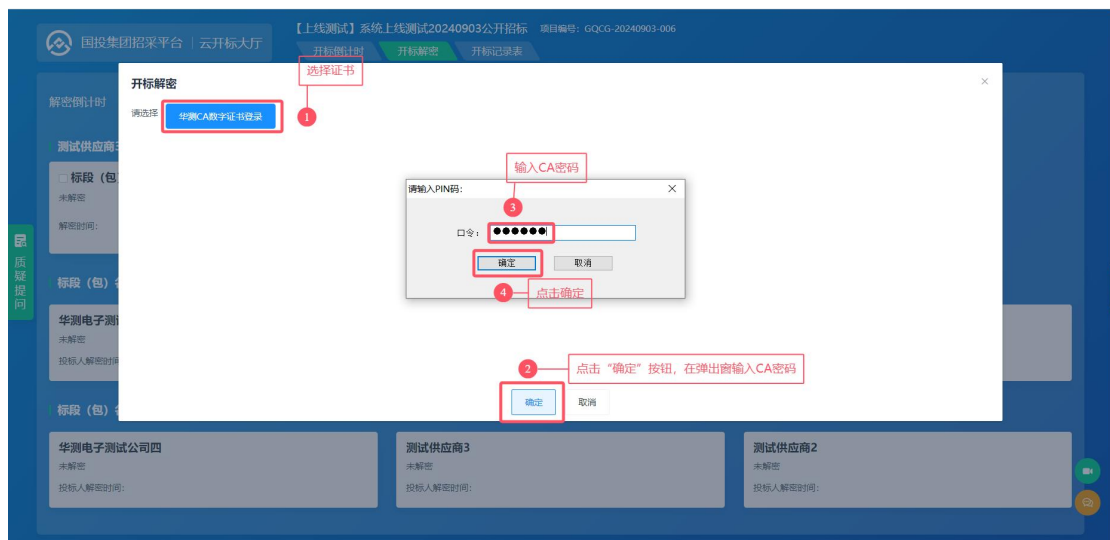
国投集团招采平台 | 云开标大厅

【上线测试】系统上线测试20240903公开招标 项目编号：GQCG-20240903-006

开标倒计时 开标解密 开标记录表

解密倒计时

测试供应商3

标段（包

未解密

解密时间：

质疑提问

标段（包）

华测电子测试

未解密

投标人解密时间

标段（包）

开标解密

选择证书

请选择 华测CA数字证书登录

1

输入CA密码

请输入PIN码:

3

口令：●●●●●●

确定 取消

4 点击确定

2 点击“确定”按钮，在弹出窗输入CA密码

确定 取消

华测电子测试公司四

未解密

投标人解密时间：

测试供应商3

未解密

投标人解密时间：

测试供应商2

未解密

投标人解密时间：